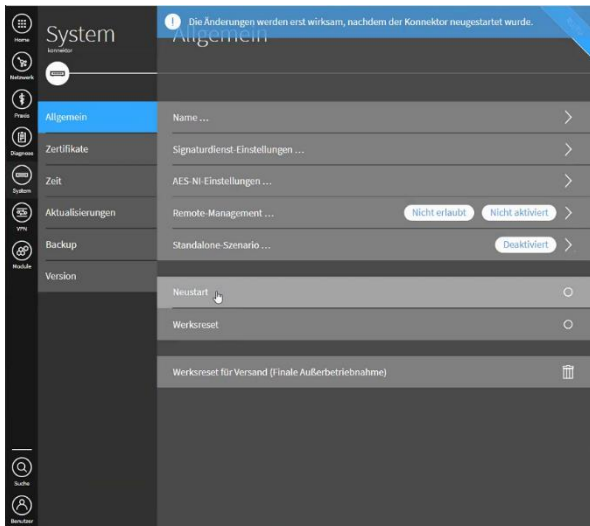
Home
Netzwerk
Praxis
Diagnose
System
VPN
Module
Suche
Benutzer

System
Konnektor

Allgemein
Zertifikate
Zeit
Aktualisierungen
Backup
Version

Die Änderungen werden erst wirksam, nachdem der Konnektor neugestartet wurde.

Allgemein

Name …
Signaturdienst-Einstellungen …
AES-NI-Einstellungen …
Remote-Management … Nicht erlaubt Nicht aktiviert
Standalone-Szenario … Deaktiviert

Neustart
Werksreset

Werksreset für Versand (Finale Außerbetriebnahme)